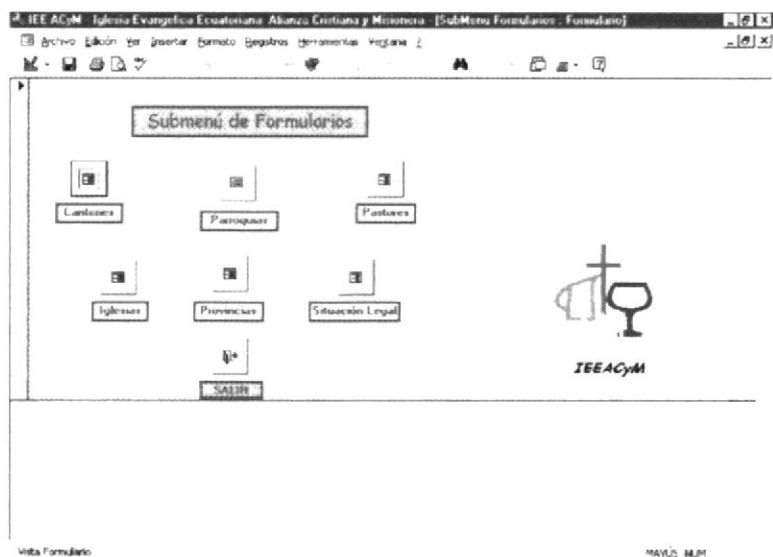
IEE ACyM - Iglesia Evangelica Ecuatoriana Alianza Cristiana y Misionera - [SubMenu Formularios : Formulario]

Archivo Edición Ver Insertar Formato Registros Herramientas Ventana ?

Submenú de Formularios

Cantones

Parroquias

Pastores

Iglesias

Provincias

Situación Legal

SALIR

IEEACyM

Vista Formulario

MAYÚS NUM